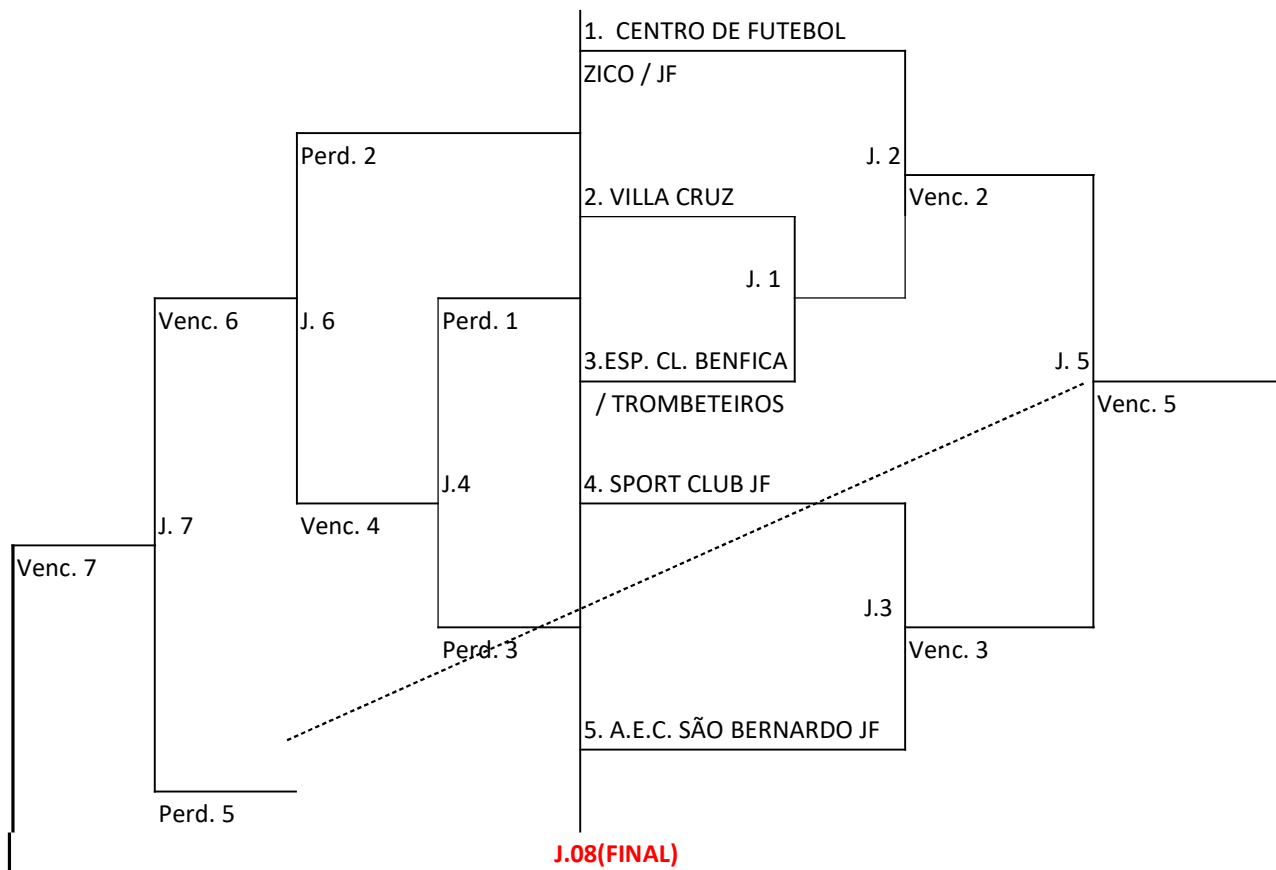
1. CENTRO DE FUTEBOL
ZICO / JF
Perd. 2
J. 2
2. VILLA CRUZ
Venc. 2
J. 1
Venc. 6
J. 6
Perd. 1
3.ESP. CL. BENFICA
/ TROMBETEIROS
J. 5
Venc. 5
J.4
4. SPORT CLUB JF
J. 7
Venc. 4
Venc. 7
J.3
Perd. 3
Venc. 3
5. A.E.C. SÃO BERNARDO JF
Perd. 5
J.08(FINAL)